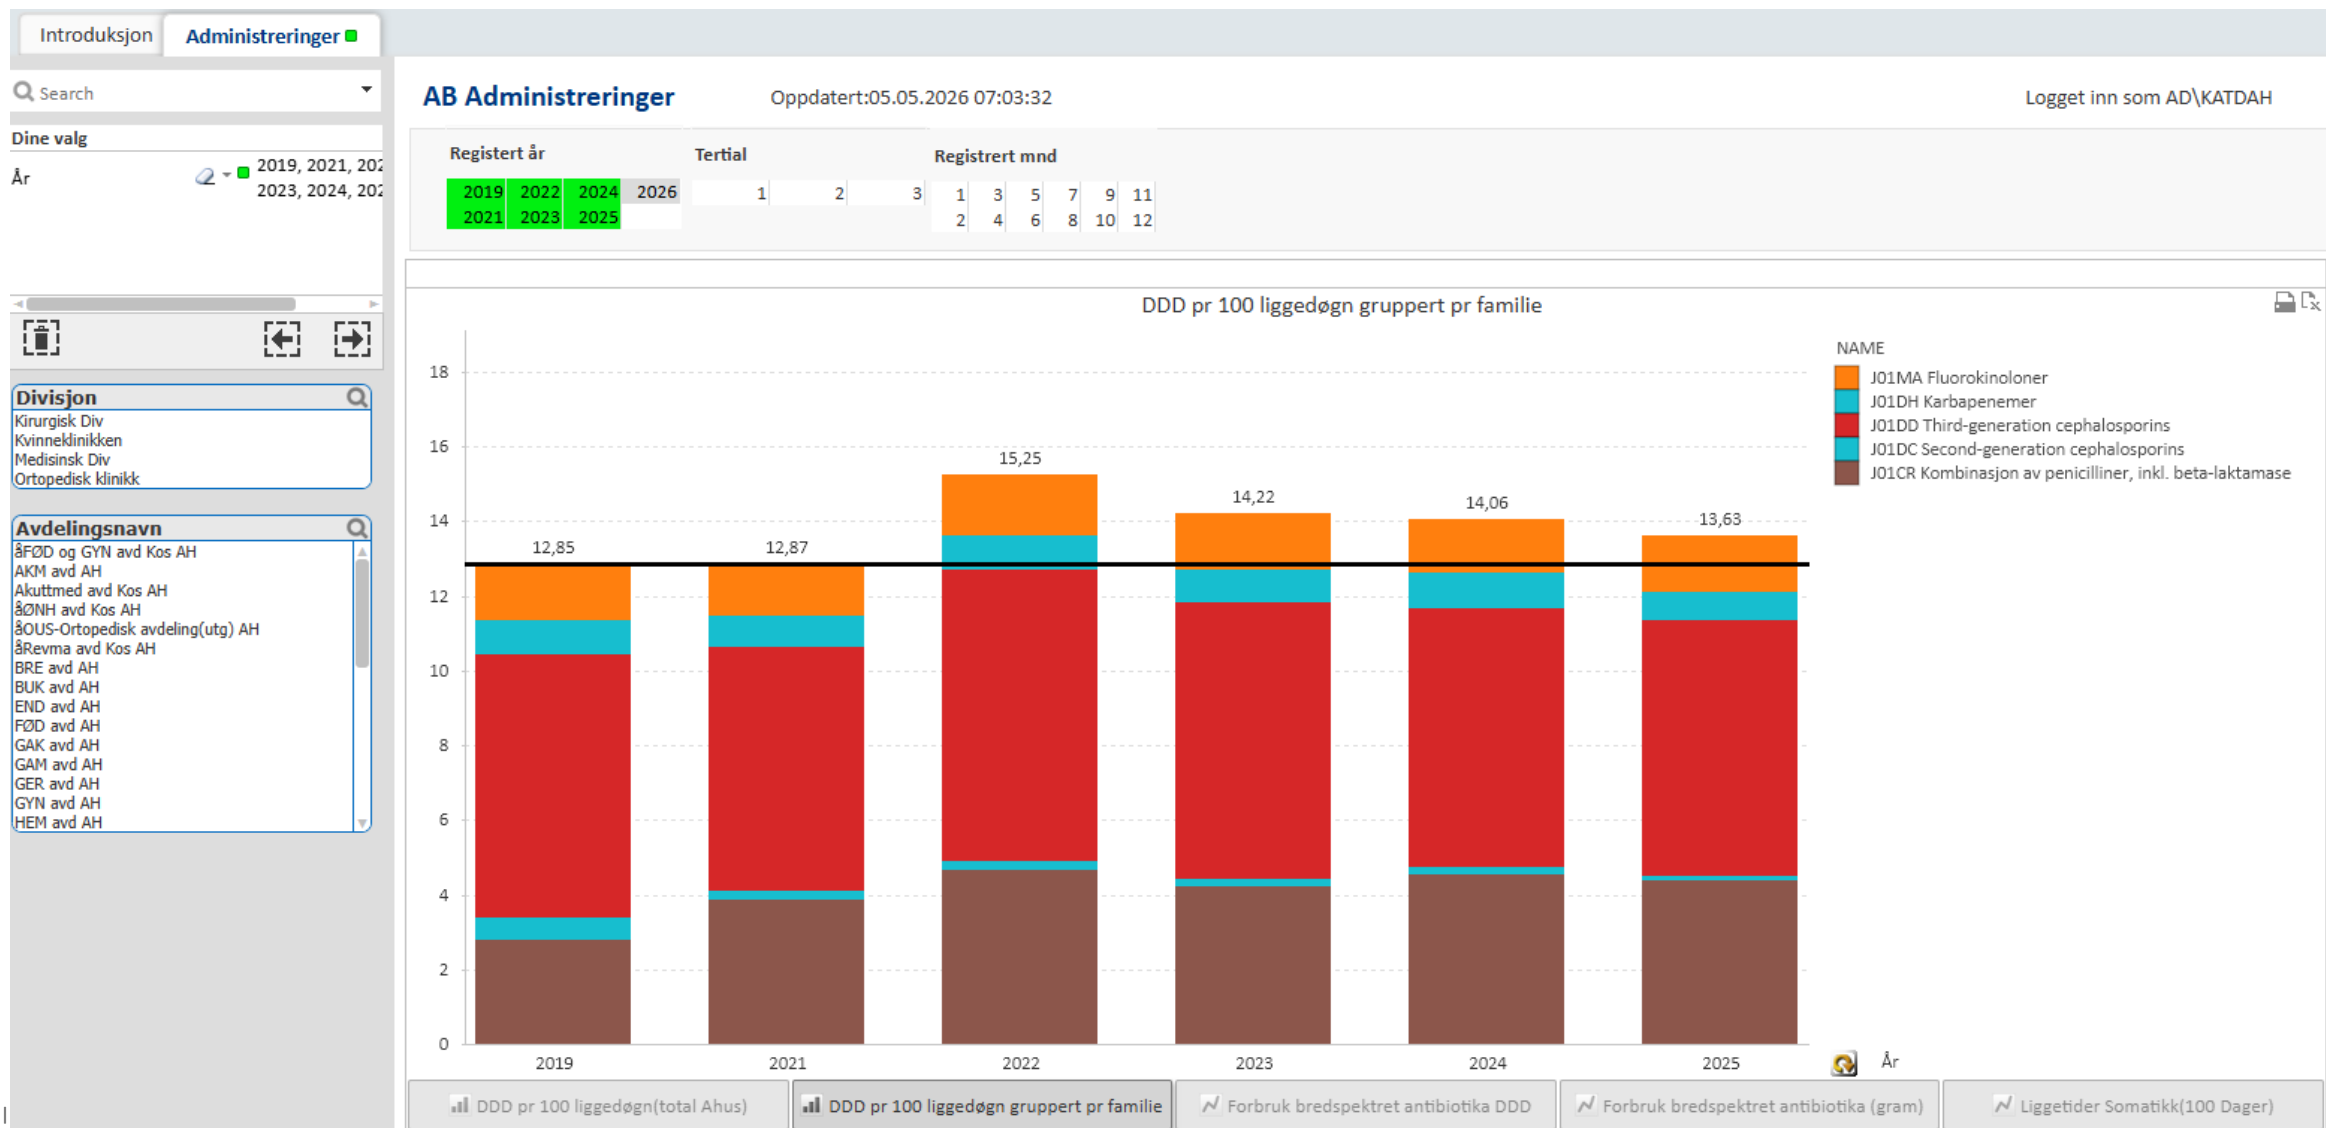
Introduksjon
Administreringer

Search

Dine valg
År
2019, 2021, 202
2023, 2024, 202

Divisjon
Kirurgisk Div
Kvinneklinikken
Medisinsk Div
Ortopedisk klinikk

Avdelingsnavn
åFØD og GYN avd Kos AH
AKM avd AH
Akuttmed avd Kos AH
åØNH avd Kos AH
åOUS-Ortopedisk avdeling(utg) AH
åRevma avd Kos AH
BRE avd AH
BUK avd AH
END avd AH
FØD avd AH
GAK avd AH
GAM avd AH
GER avd AH
GYN avd AH
HEM avd AH

AB Administreringer
Oppdatert:05.05.2026 07:03:32
Logget inn som AD\KATDAH

Registert år
| 2019 | 2022 | 2024 | 2026 |
|---|---|---|---|
| 2021 | 2023 | 2025 | |

Tertial
1 2 3

Registrert mnd
| 1 | 3 | 5 | 7 | 9 | 11 |
|---|---|---|---|---|---|
| 2 | 4 | 6 | 8 | 10 | 12 |

DDD pr 100 liggedøgn gruppert pr familie

18
16
14
12
10
8
6
4
2
0

12,85
12,87
15,25
14,22
14,06
13,63

2019
2021
2022
2023
2024
2025
År

NAME
J01MA Fluorokinoloner
J01DH Karbapenemer
J01DD Third-generation cephalosporins
J01DC Second-generation cephalosporins
J01CR Kombinasjon av penicilliner, inkl. beta-laktamase

DDD pr 100 liggedøgn(total Ahus)
DDD pr 100 liggedøgn gruppert pr familie
Forbruk bredspektret antibiotika DDD
Forbruk bredspektret antibiotika (gram)
Liggetider Somatikk(100 Dager)